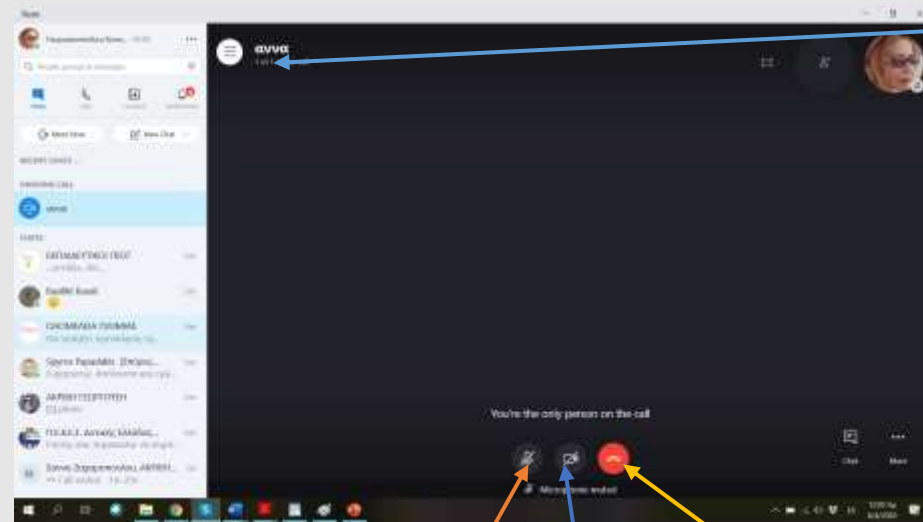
Skype

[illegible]

Meet Now
New Chat

RECENT CHATS

ONGOING CALL
αννα

CHATS
ΕΠΙΜΟΡΦΩΤΙΚΟ ΠΕΚΕΣ
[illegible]

Vasiliki Koutsi

ΟΛΟΜΕΛΕΙΑ ΣΥΛΛΟΓΟΥ

Σπύρος Παραλίκης

ΑΝΑΠΤΥΞΙΑΚΟ

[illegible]

Σοφία Ζαχαροπούλου

αννα
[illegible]

You're the only person on the call

Microphone muted

Chat
More